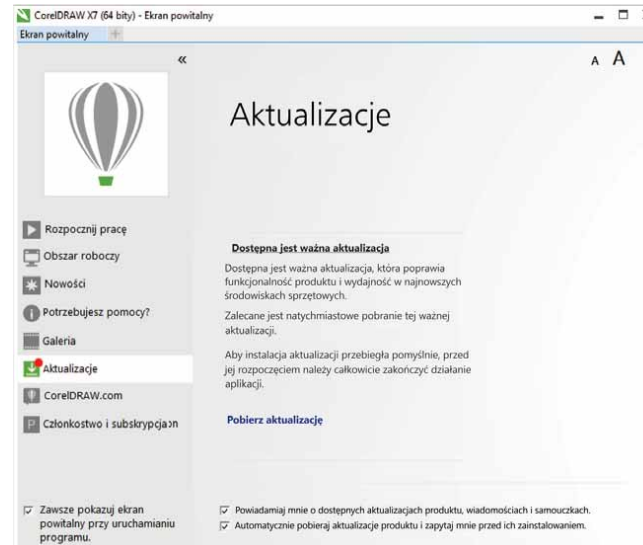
CorelDRAW X7 (64 bity) - Ekran powitalny

Ekran powitalny

«

A A

Aktualizacje

Rozpocznij pracę

Obszar roboczy

Nowości

Potrzebujesz pomocy?

Galeria

Aktualizacje

CorelDRAW.com

Członkostwo i subskrypcja

Dostępna jest ważna aktualizacja

Dostępna jest ważna aktualizacja, która poprawia funkcjonalność produktu i wydajność w najnowszych środowiskach sprzętowych.

Zalecane jest natychmiastowe pobranie tej ważnej aktualizacji.

Aby instalacja aktualizacji przebiegła pomyślnie, przed jej rozpoczęciem należy całkowicie zakończyć działanie aplikacji.

Pobierz aktualizację

Zawsze pokazuj ekran powitalny przy uruchamianiu programu.

Powiadamiaj mnie o dostępnych aktualizacjach produktu, wiadomościach i samouczkach.

Automatycznie pobieraj aktualizacje produktu i zapytaj mnie przed ich zainstalowaniem.